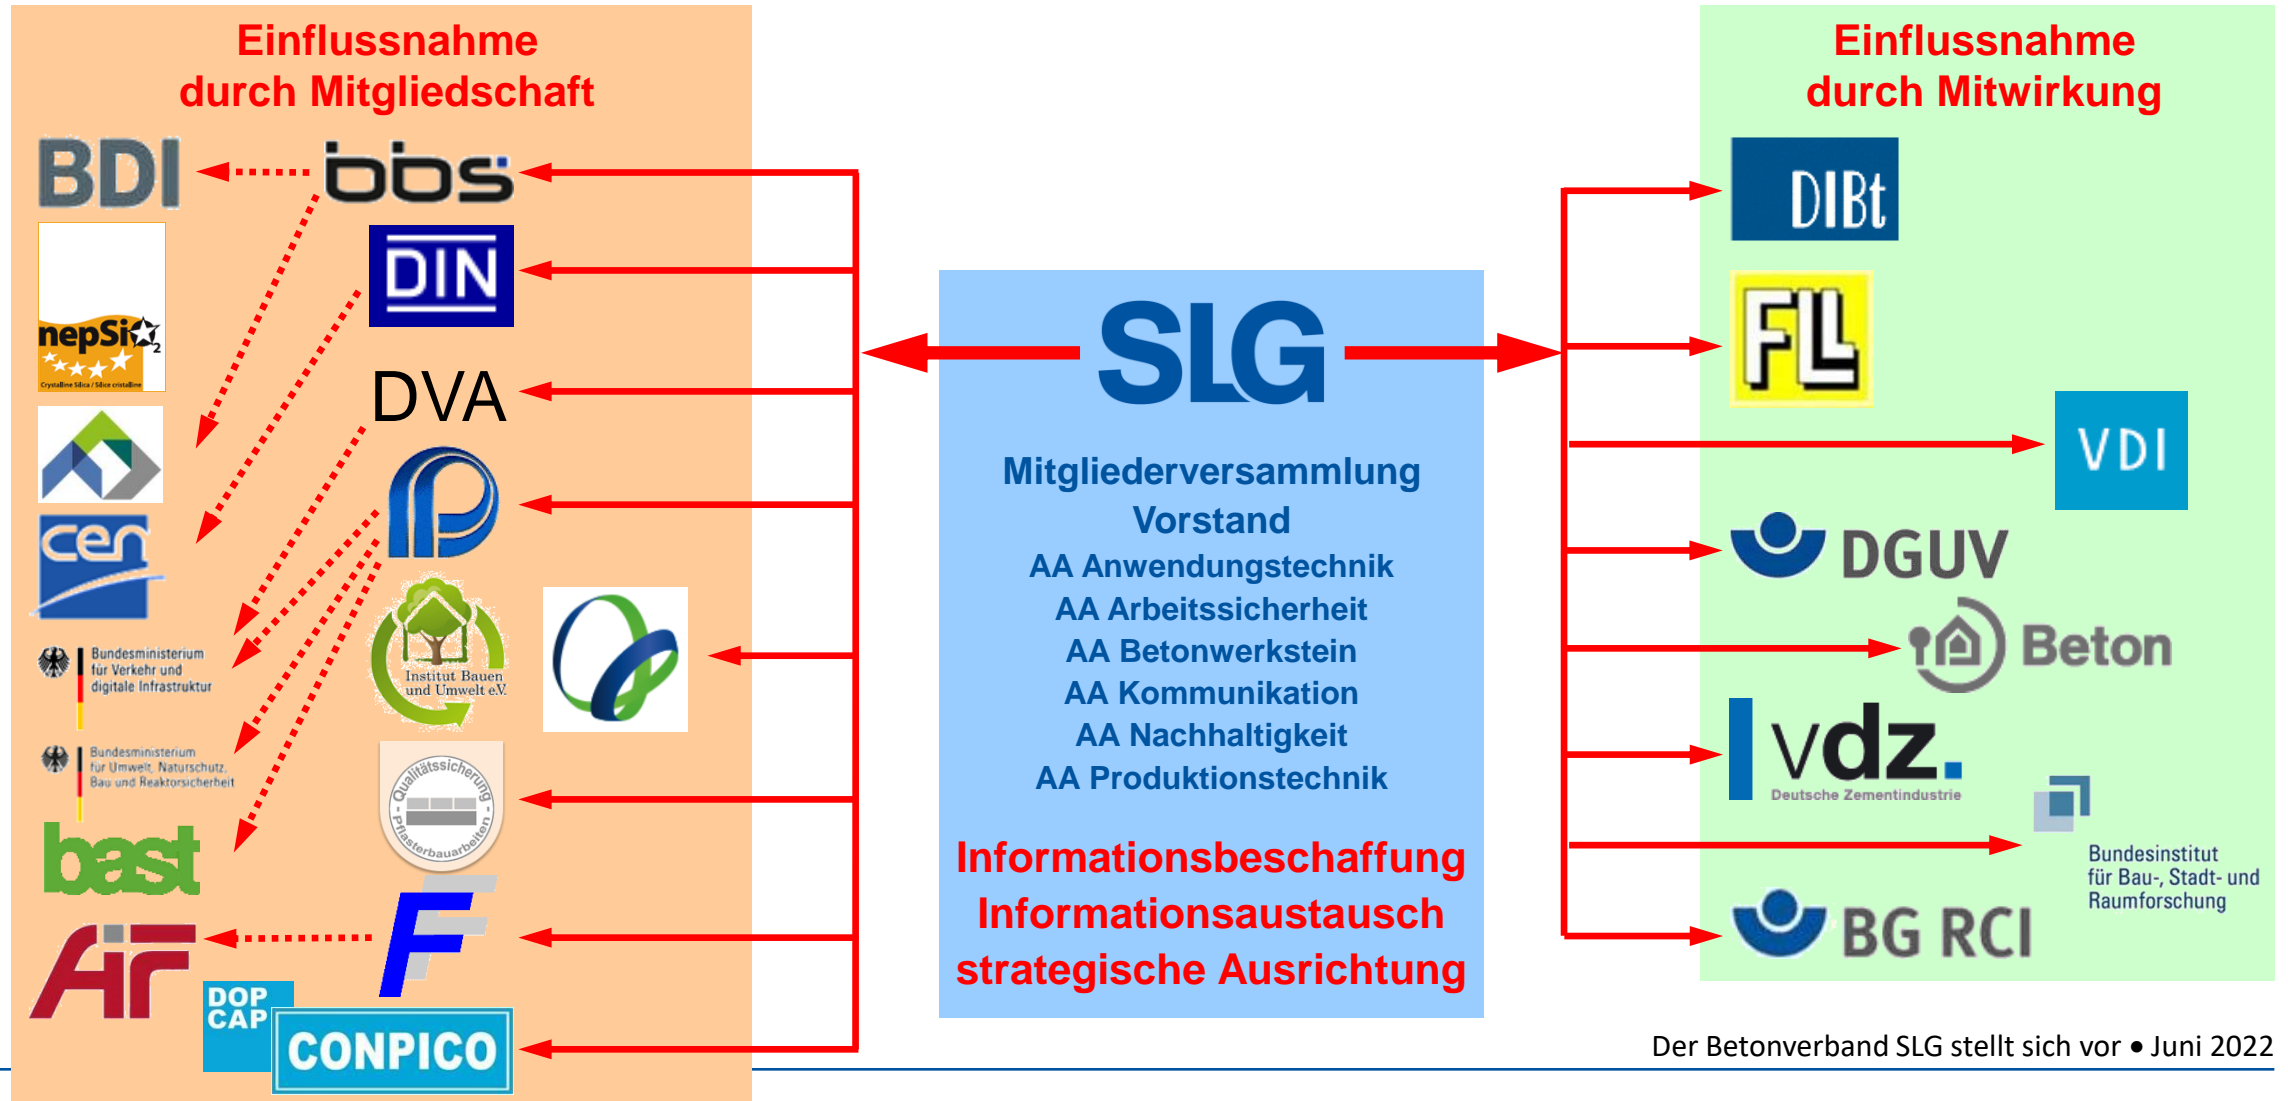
Einflussnahme durch Mitgliedschaft

BDI

bbs

DIN

nepSi

Crystalline Silica / Silice cristalline

cen

DVA

Bundesministerium für Verkehr und digitale Infrastruktur

Bundesministerium für Umwelt, Naturschutz, Bau und Reaktorsicherheit

Institut Bauen und Umwelt e.V.

Qualitätssicherung Pflasterbauarbeiten

bast

F

AiF

DOP CAP

CONPICO

SLG

Mitgliederversammlung
Vorstand
AA Anwendungstechnik
AA Arbeitssicherheit
AA Betonwerkstein
AA Kommunikation
AA Nachhaltigkeit
AA Produktionstechnik

Informationsbeschaffung
Informationsaustausch
strategische Ausrichtung

Einflussnahme durch Mitwirkung

DIBt

FLL

VDI

DGUV

Beton

vdz.
Deutsche Zementindustrie

Bundesinstitut für Bau-, Stadt- und Raumforschung

BG RCI

Der Betonverband SLG stellt sich vor • Juni 2022